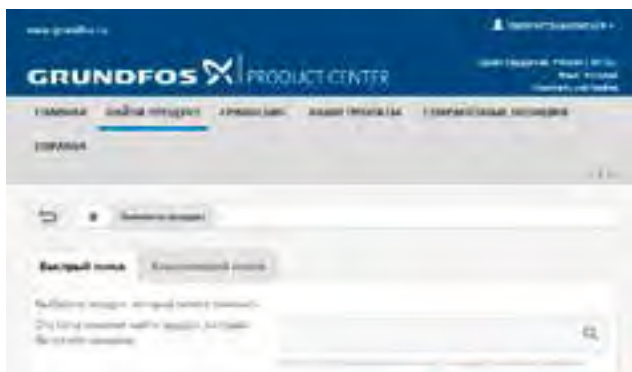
www.grundfos.ru

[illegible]

GRUNDFOS PRODUCT CENTER

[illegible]

ГЛАВНАЯ  НАЙТИ ПРОДУКТ  ПРИЛОЖЕНИЯ  ВАШИ ПРОЕКТЫ  СОХРАНЕННЫЕ ПОЗИЦИИ

СПРАВКА

Выберите продукт

Быстрый поиск  Расширенный поиск

Выберите продукт, который хотите заменить

Эта функция поможет найти продукт, который Вы хотите заменить